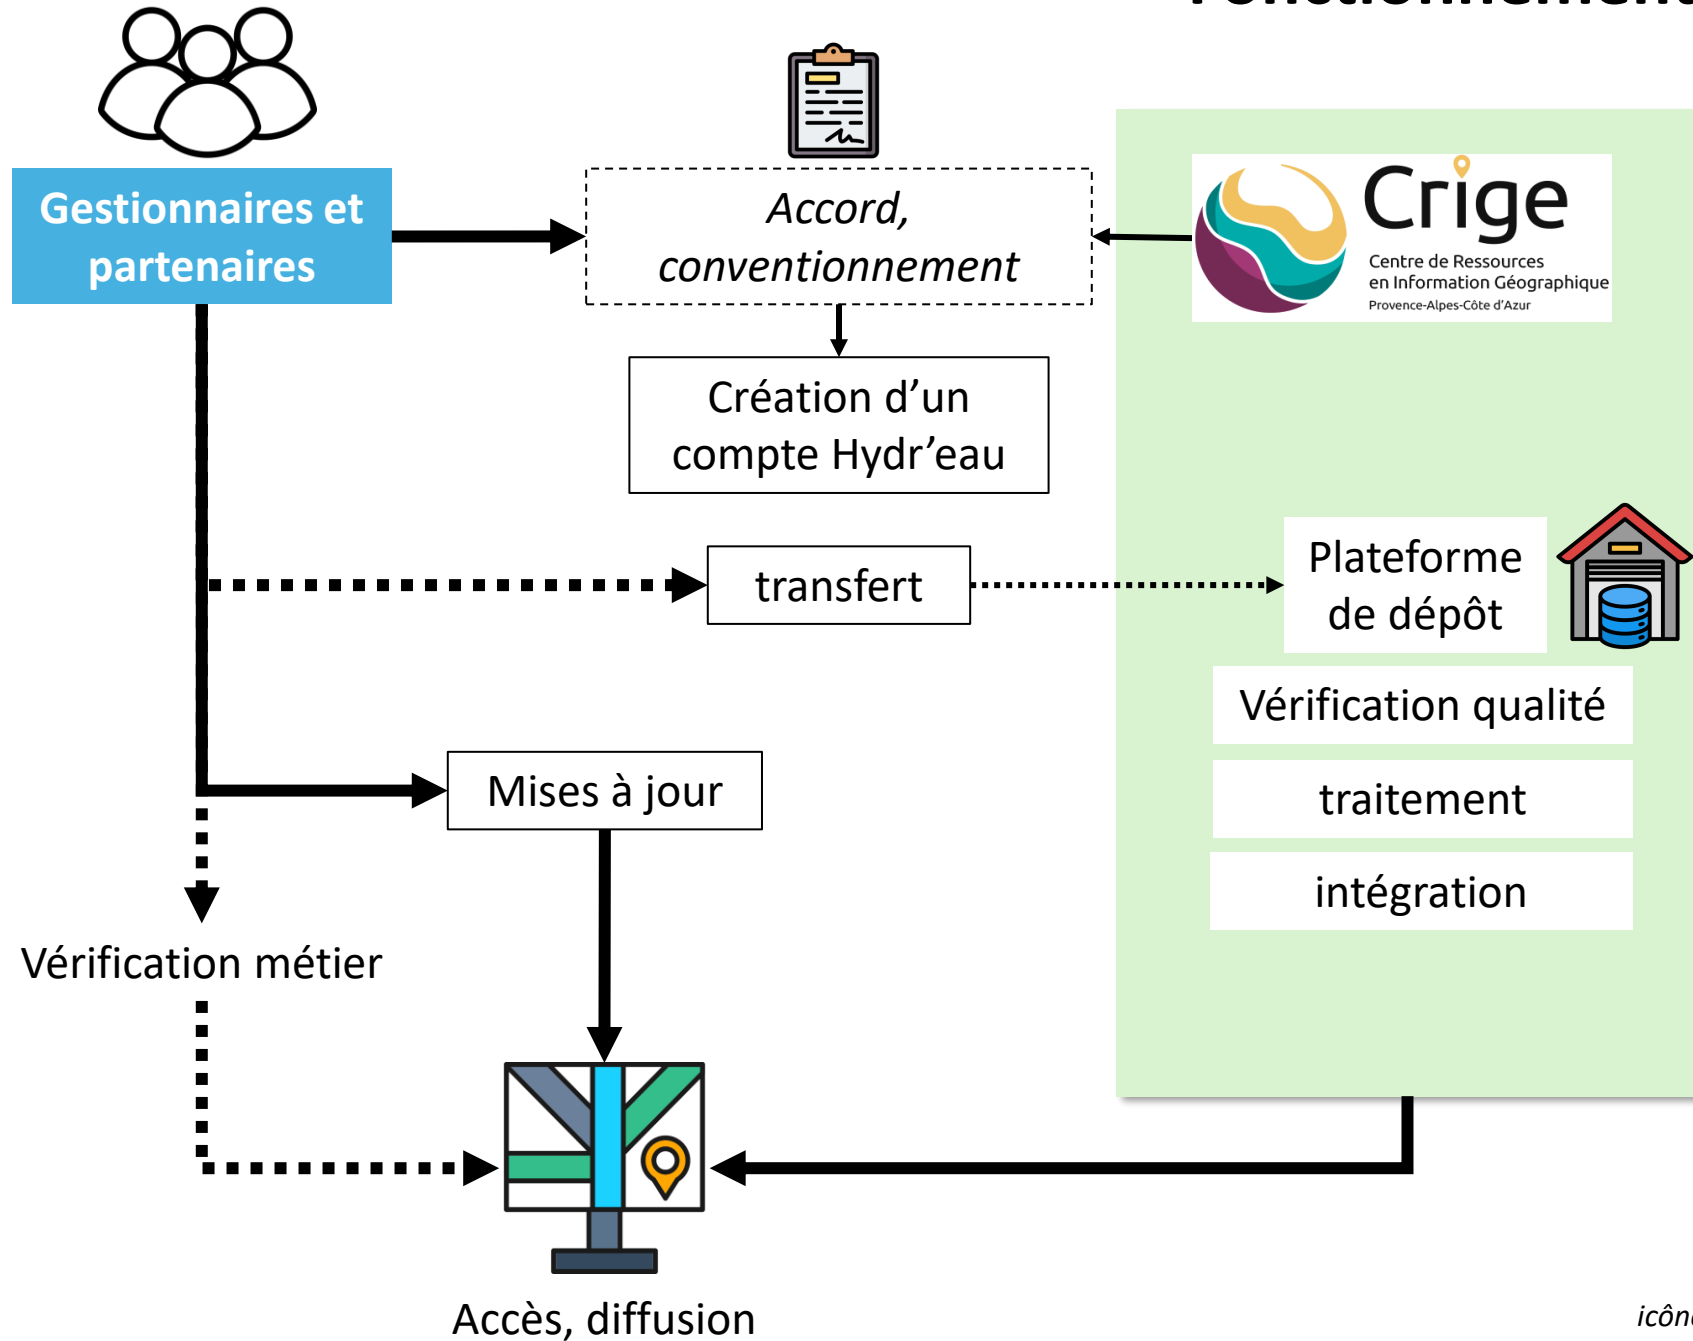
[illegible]

Gestionnaires et partenaires

Accord, conventionnement

Crige
Centre de Ressources en Information Géographique
Provence-Alpes-Côte d'Azur

Création d'un compte Hydr'eau

transfert

Plateforme de dépôt

Vérification qualité

traitement

intégration

Mises à jour

Vérification métier

Accès, diffusion

icôn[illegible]